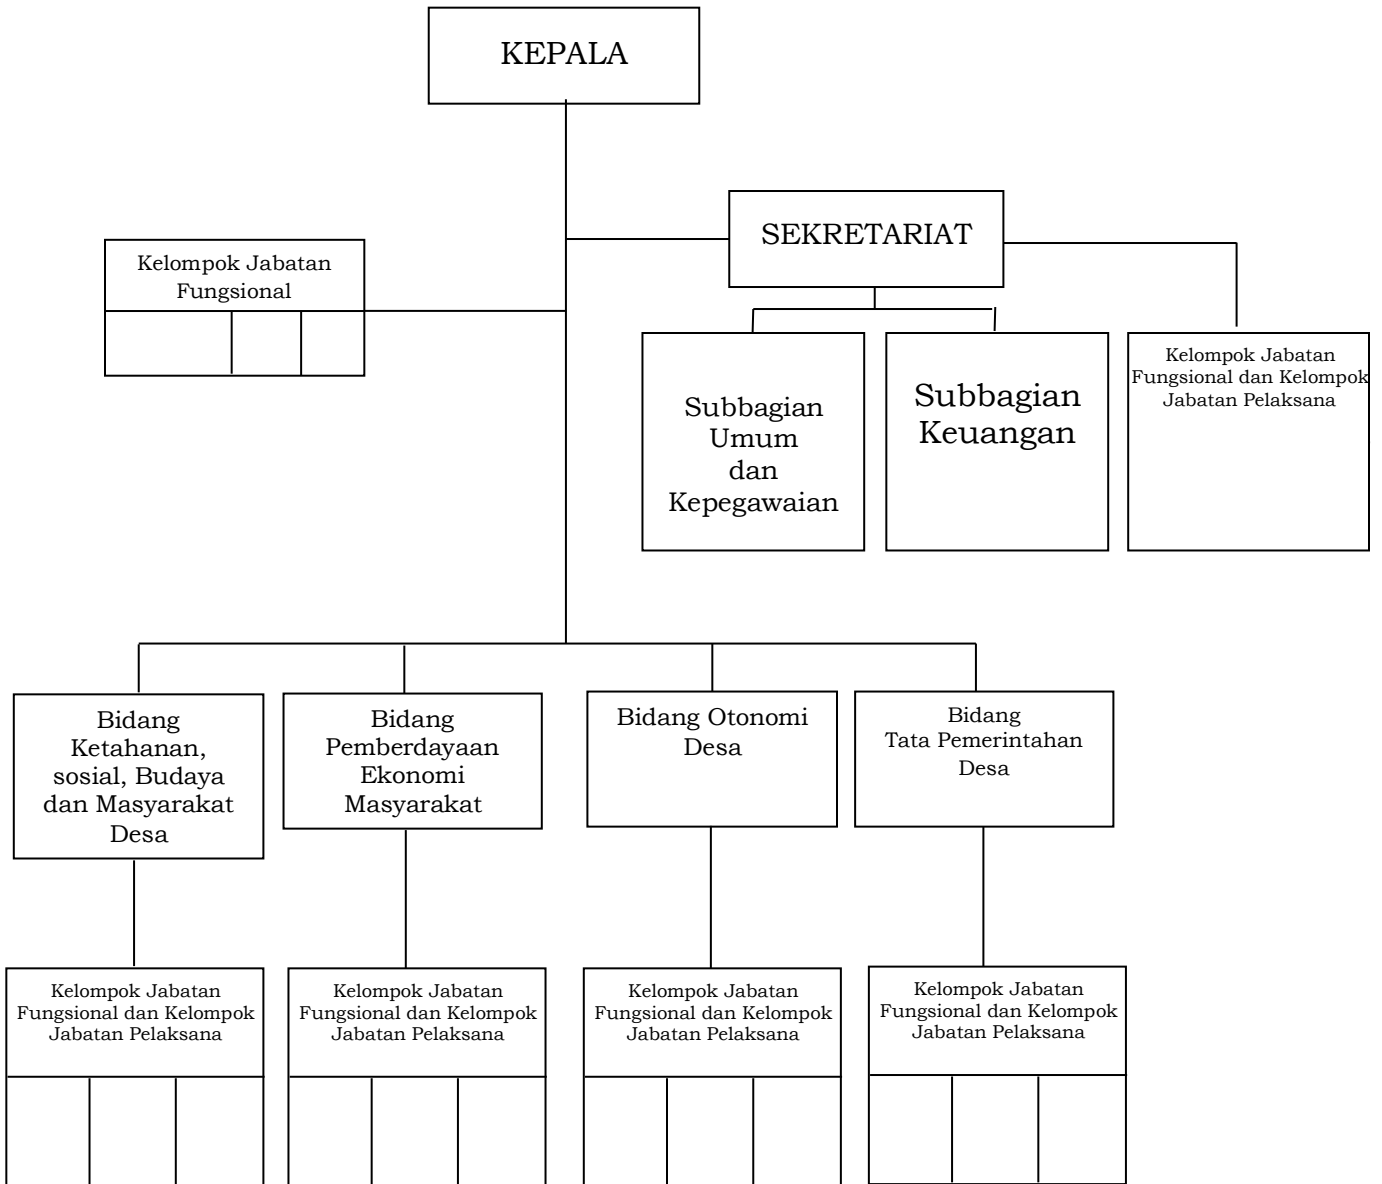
KEPALA

Kelompok Jabatan Fungsional

SEKRETARIAT

Subbagian Umum dan Kepegawaian

Subbagian Keuangan

Kelompok Jabatan Fungsional dan Kelompok Jabatan Pelaksana

Bidang Ketahanan, sosial, Budaya dan Masyarakat Desa

Bidang Pemberdayaan Ekonomi Masyarakat

Bidang Otonomi Desa

Bidang Tata Pemerintahan Desa

Kelompok Jabatan Fungsional dan Kelompok Jabatan Pelaksana

Kelompok Jabatan Fungsional dan Kelompok Jabatan Pelaksana

Kelompok Jabatan Fungsional dan Kelompok Jabatan Pelaksana

Kelompok Jabatan Fungsional dan Kelompok Jabatan Pelaksana